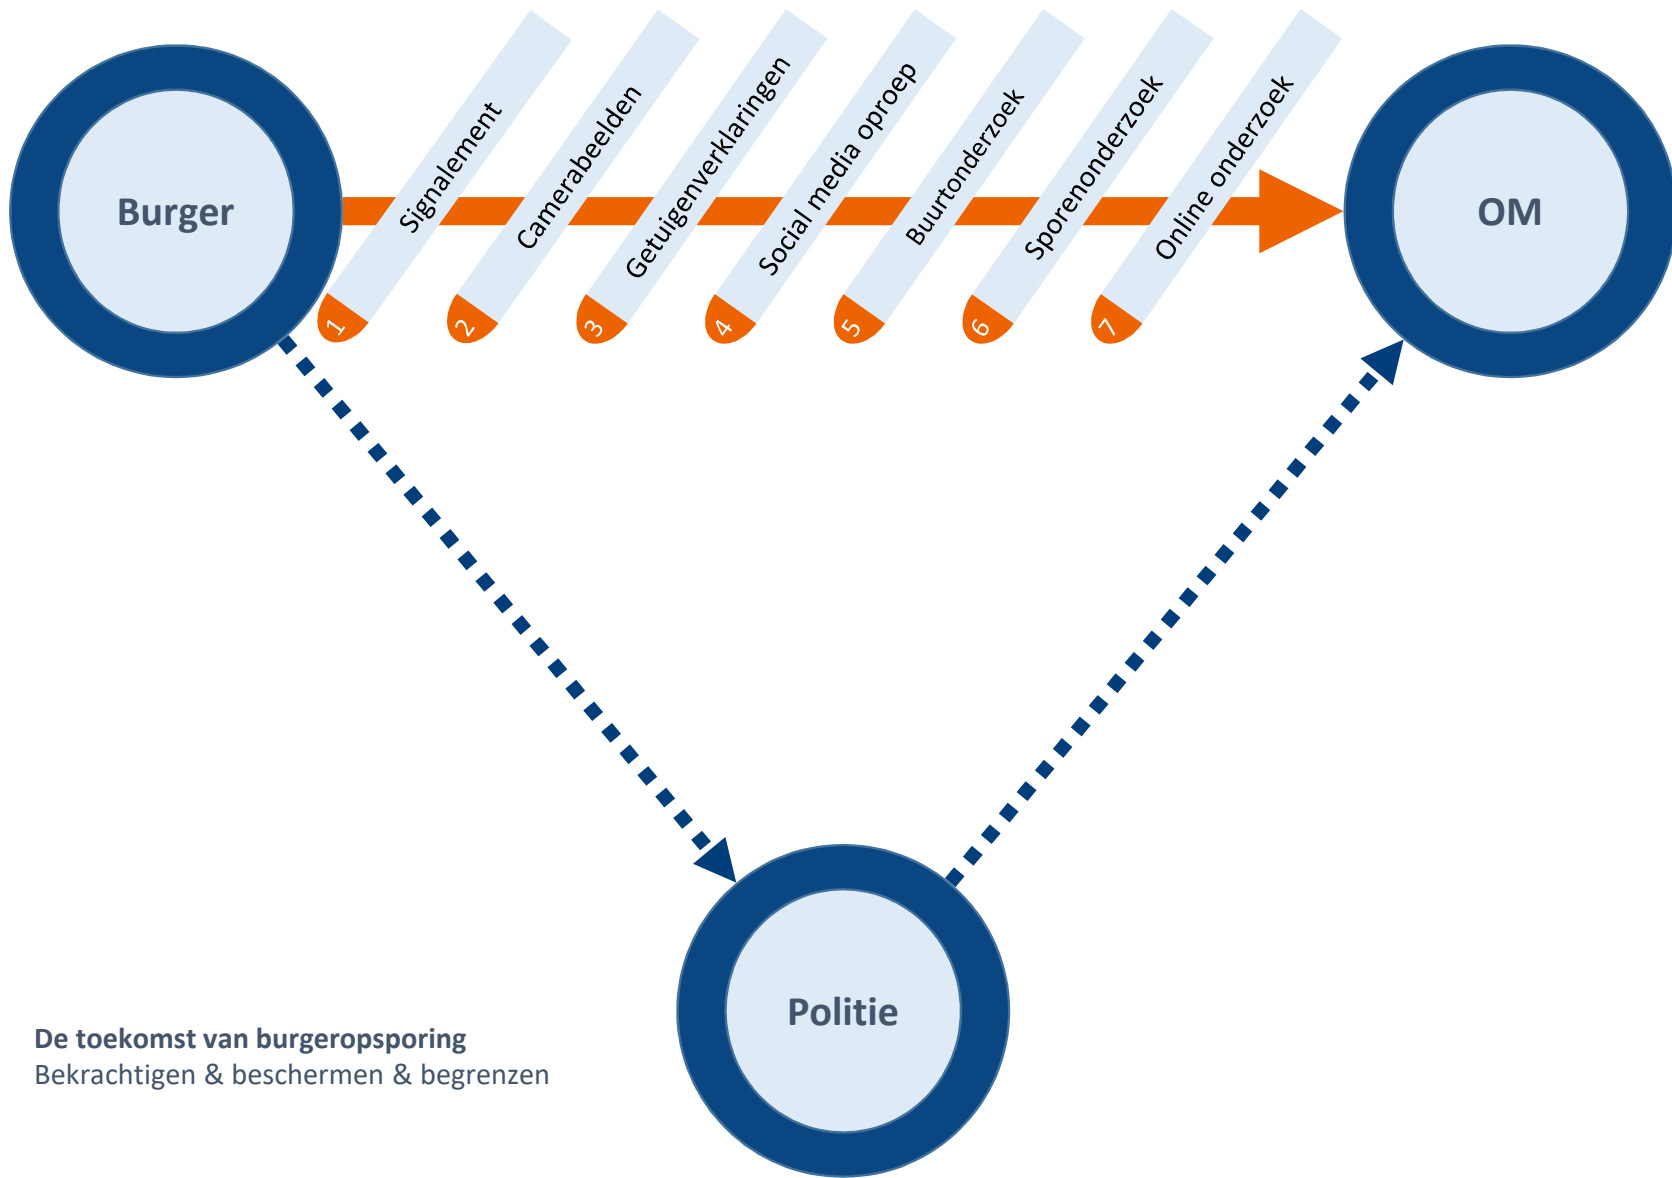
Burger

1 Signalement
2 Camerabeelden
3 Getuigenverklaringen
4 Social media oproep
5 Buurtonderzoek
6 Sporenonderzoek
7 Online onderzoek

OM

Politie

**De toekomst van burgeropsporing**
Bekrachtigen & beschermen & begrenzen